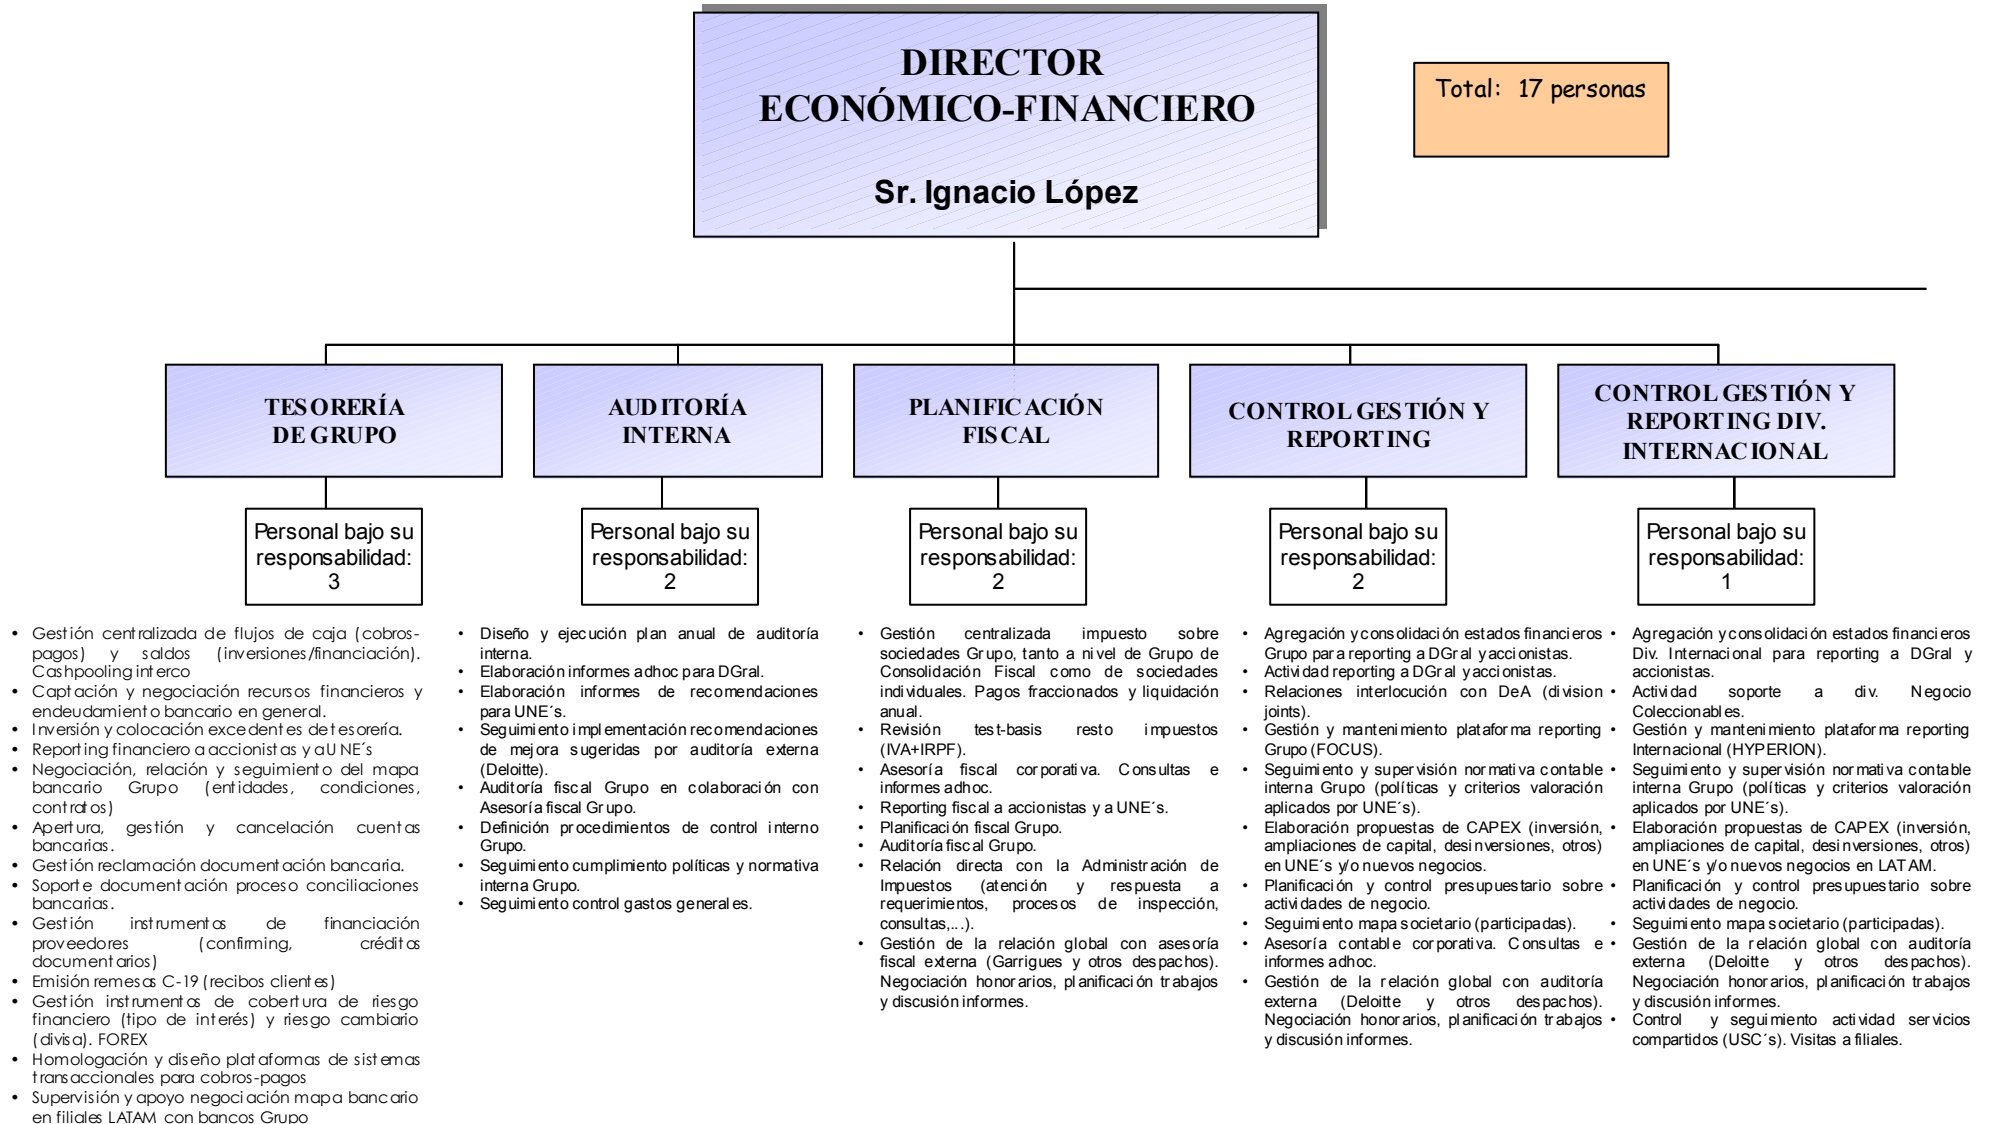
DIRECTOR ECONÓMICO-FINANCIERO

Sr. Ignacio López

Total: 17 personas

TESORERÍA DE GRUPO

Personal bajo su responsabilidad: 3

- Gestión centralizada de flujos de caja (cobros-pagos) y saldos (inversiones/financiación). Cashpooling interco
- Captación y negociación recursos financieros y endeudamiento bancario en general.
- Inversión y colocación excedentes de tesorería.
- Reporting financiero a accionistas y a UNE´s
- Negociación, relación y seguimiento del mapa bancario Grupo (entidades, condiciones, contratos)
- Apertura, gestión y cancelación cuentas bancarias.
- Gestión reclamación documentación bancaria.
- Soporte documentación proceso conciliaciones bancarias.
- Gestión instrumentos de financiación proveedores (confirming, créditos documentarios)
- Emisión remesas C-19 (recibos clientes)
- Gestión instrumentos de cobertura de riesgo financiero (tipo de interés) y riesgo cambiario (divisa). FOREX
- Homologación y diseño plataformas de sistemas transaccionales para cobros-pagos
- Supervisión y apoyo negociación mapa bancario en filiales LATAM con bancos Grupo

AUDITORÍA INTERNA

Personal bajo su responsabilidad: 2

- Diseño y ejecución plan anual de auditoría interna.
- Elaboración informes adhoc para DGral.
- Elaboración informes de recomendaciones para UNE´s.
- Seguimiento implementación recomendaciones de mejora sugeridas por auditoría externa (Deloitte).
- Auditoría fiscal Grupo en colaboración con Asesoría fiscal Grupo.
- Definición procedimientos de control interno Grupo.
- Seguimiento cumplimiento políticas y normativa interna Grupo.
- Seguimiento control gastos generales.

PLANIFICACIÓN FISCAL

Personal bajo su responsabilidad: 2

- Gestión centralizada impuesto sobre sociedades Grupo, tanto a nivel de Grupo de Consolidación Fiscal como de sociedades individuales. Pagos fraccionados y liquidación anual.
- Revisión test-basis resto impuestos (IVA+IRPF).
- Asesoría fiscal corporativa. Consultas e informes adhoc.
- Reporting fiscal a accionistas y a UNE´s.
- Planificación fiscal Grupo.
- Auditoría fiscal Grupo.
- Relación directa con la Administración de Impuestos (atención y respuesta a requerimientos, procesos de inspección, consultas,...).
- Gestión de la relación global con asesoría fiscal externa (Garrigues y otros despachos). Negociación honorarios, planificación trabajos y discusión informes.

CONTROL GESTIÓN Y REPORTING

Personal bajo su responsabilidad: 2

- Agregación y consolidación estados financieros Grupo para reporting a DGral y accionistas.
- Actividad reporting a DGral y accionistas.
- Relaciones interlocución con DeA (division joints).
- Gestión y mantenimiento plataforma reporting Grupo (FOCUS).
- Seguimiento y supervisión normativa contable interna Grupo (políticas y criterios valoración aplicados por UNE´s).
- Elaboración propuestas de CAPEX (inversión, ampliaciones de capital, desinversiones, otros) en UNE´s y/o nuevos negocios.
- Planificación y control presupuestario sobre actividades de negocio.
- Seguimiento mapa societario (participadas).
- Asesoría contable corporativa. Consultas e informes adhoc.
- Gestión de la relación global con auditoría externa (Deloitte y otros despachos). Negociación honorarios, planificación trabajos y discusión informes.

CONTROL GESTIÓN Y REPORTING DIV. INTERNACIONAL

Personal bajo su responsabilidad: 1

- Agregación y consolidación estados financieros Div. Internacional para reporting a DGral y accionistas.
- Actividad soporte a div. Negocio Coleccionables.
- Gestión y mantenimiento plataforma reporting Internacional (HYPERION).
- Seguimiento y supervisión normativa contable interna Grupo (políticas y criterios valoración aplicados por UNE´s).
- Elaboración propuestas de CAPEX (inversión, ampliaciones de capital, desinversiones, otros) en UNE´s y/o nuevos negocios en LATAM.
- Planificación y control presupuestario sobre actividades de negocio.
- Seguimiento mapa societario (participadas).
- Gestión de la relación global con auditoría externa (Deloitte y otros despachos). Negociación honorarios, planificación trabajos y discusión informes.
- Control y seguimiento actividad servicios compartidos (USC´s). Visitas a filiales.